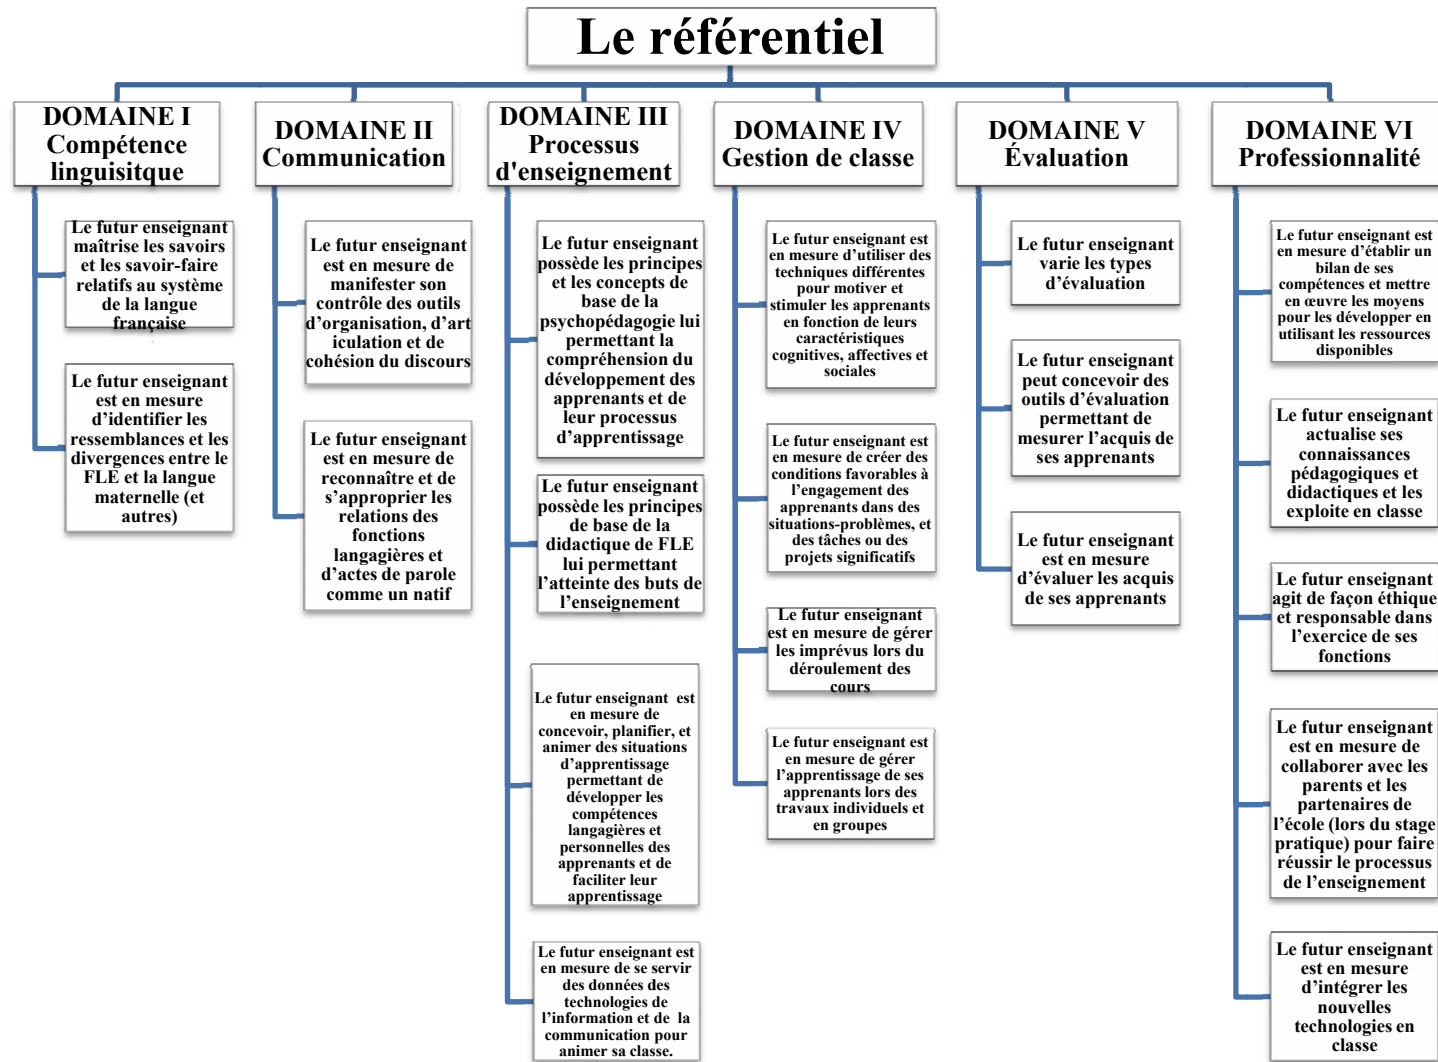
Le référentiel

DOMAINE I
Compétence linguisitque

Le futur enseignant maîtrise les savoirs et les savoir-faire relatifs au système de la langue française

Le futur enseignant est en mesure d'identifier les ressemblances et les divergences entre le FLE et la langue maternelle (et autres)

DOMAINE II
Communication

Le futur enseignant est en mesure de manifester son contrôle des outils d'organisation, d'art iculation et de cohésion du discours

Le futur enseignant est en mesure de reconnaître et de s'approprier les relations des fonctions langagières et d'actes de parole comme un natif

DOMAINE III
Processus d'enseignement

Le futur enseignant possède les principes et les concepts de base de la psychopédagogie lui permettant la compréhension du développement des apprenants et de leur processus d'apprentissage

Le futur enseignant possède les principes de base de la didactique de FLE lui permettant l'atteinte des buts de l'enseignement

Le futur enseignant est en mesure de concevoir, planifier, et animer des situations d'apprentissage permettant de développer les compétences langagières et personnelles des apprenants et de faciliter leur apprentissage

Le futur enseignant est en mesure de se servir des données des technologies de l'information et de la communication pour animer sa classe.

DOMAINE IV
Gestion de classe

Le futur enseignant est en mesure d'utiliser des techniques différentes pour motiver et stimuler les apprenants en fonction de leurs caractéristiques cognitives, affectives et sociales

Le futur enseignant est en mesure de créer des conditions favorables à l'engagement des apprenants dans des situations-problèmes, et des tâches ou des projets significatifs

Le futur enseignant est en mesure de gérer les imprévus lors du déroulement des cours

Le futur enseignant est en mesure de gérer l'apprentissage de ses apprenants lors des travaux individuels et en groupes

DOMAINE V
Évaluation

Le futur enseignant varie les types d'évaluation

Le futur enseignant peut concevoir des outils d'évaluation permettant de mesurer l'acquis de ses apprenants

Le futur enseignant est en mesure d'évaluer les acquis de ses apprenants

DOMAINE VI
Professionnalité

Le futur enseignant est en mesure d'établir un bilan de ses compétences et mettre en œuvre les moyens pour les développer en utilisant les ressources disponibles

Le futur enseignant actualise ses connaissances pédagogiques et didactiques et les exploite en classe

Le futur enseignant agit de façon éthique et responsable dans l'exercice de ses fonctions

Le futur enseignant est en mesure de collaborer avec les parents et les partenaires de l'école (lors du stage pratique) pour faire réussir le processus de l'enseignement

Le futur enseignant est en mesure d'intégrer les nouvelles technologies en classe